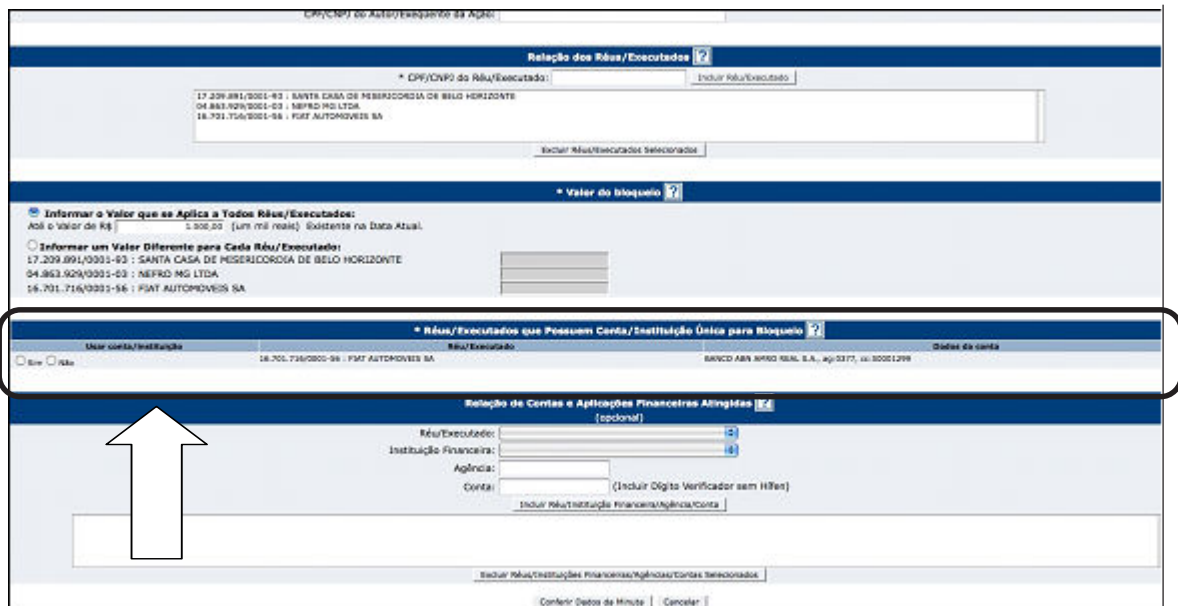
CPF/CNPJ do Autor/Exequente da Ação:

Relação dos Réus/Executados ?

* CPF/CNPJ do Réu/Executado: Incluir Réu/Executado

17.209.891/0001-93 : SANTA CASA DE MISERICORDIA DE BELO HORIZONTE
04.863.929/0001-03 : NEFRO MG LTDA
16.701.716/0001-56 : FIAT AUTOMOVEIS SA

Excluir Réus/Executados Selecionados

* Valor do bloqueio ?

Informar o Valor que se Aplica a Todos Réus/Executados:
Até o Valor de R$ 1.000,00 (um mil reais) Existente na Data Atual.

Informar um Valor Diferente para Cada Réu/Executado:
17.209.891/0001-93 : SANTA CASA DE MISERICORDIA DE BELO HORIZONTE
04.863.929/0001-03 : NEFRO MG LTDA
16.701.716/0001-56 : FIAT AUTOMOVEIS SA

* Réus/Executados que Possuem Conta/Instituição Única para Bloqueio ?

| Usar conta/instituição | Réu/Executado | Dados da conta |
|---|---|---|
| Sim Não | 16.701.716/0001-56 : FIAT AUTOMOVEIS SA | BANCO ABN AMRO REAL S.A., ag:0377, cc:30001299 |

Relação de Contas e Aplicações Financeiras Atingidas ?
(opcional)

Réu/Executado:
Instituição Financeira:
Agência:
Conta: (Incluir Dígito Verificador sem Hífen)

Incluir Réu/Instituição Financeira/Agência/Conta

Excluir Réus/Instituições Financeiras/Agências/Contas Selecionados

Conferir Dados da Minuta | Cancelar